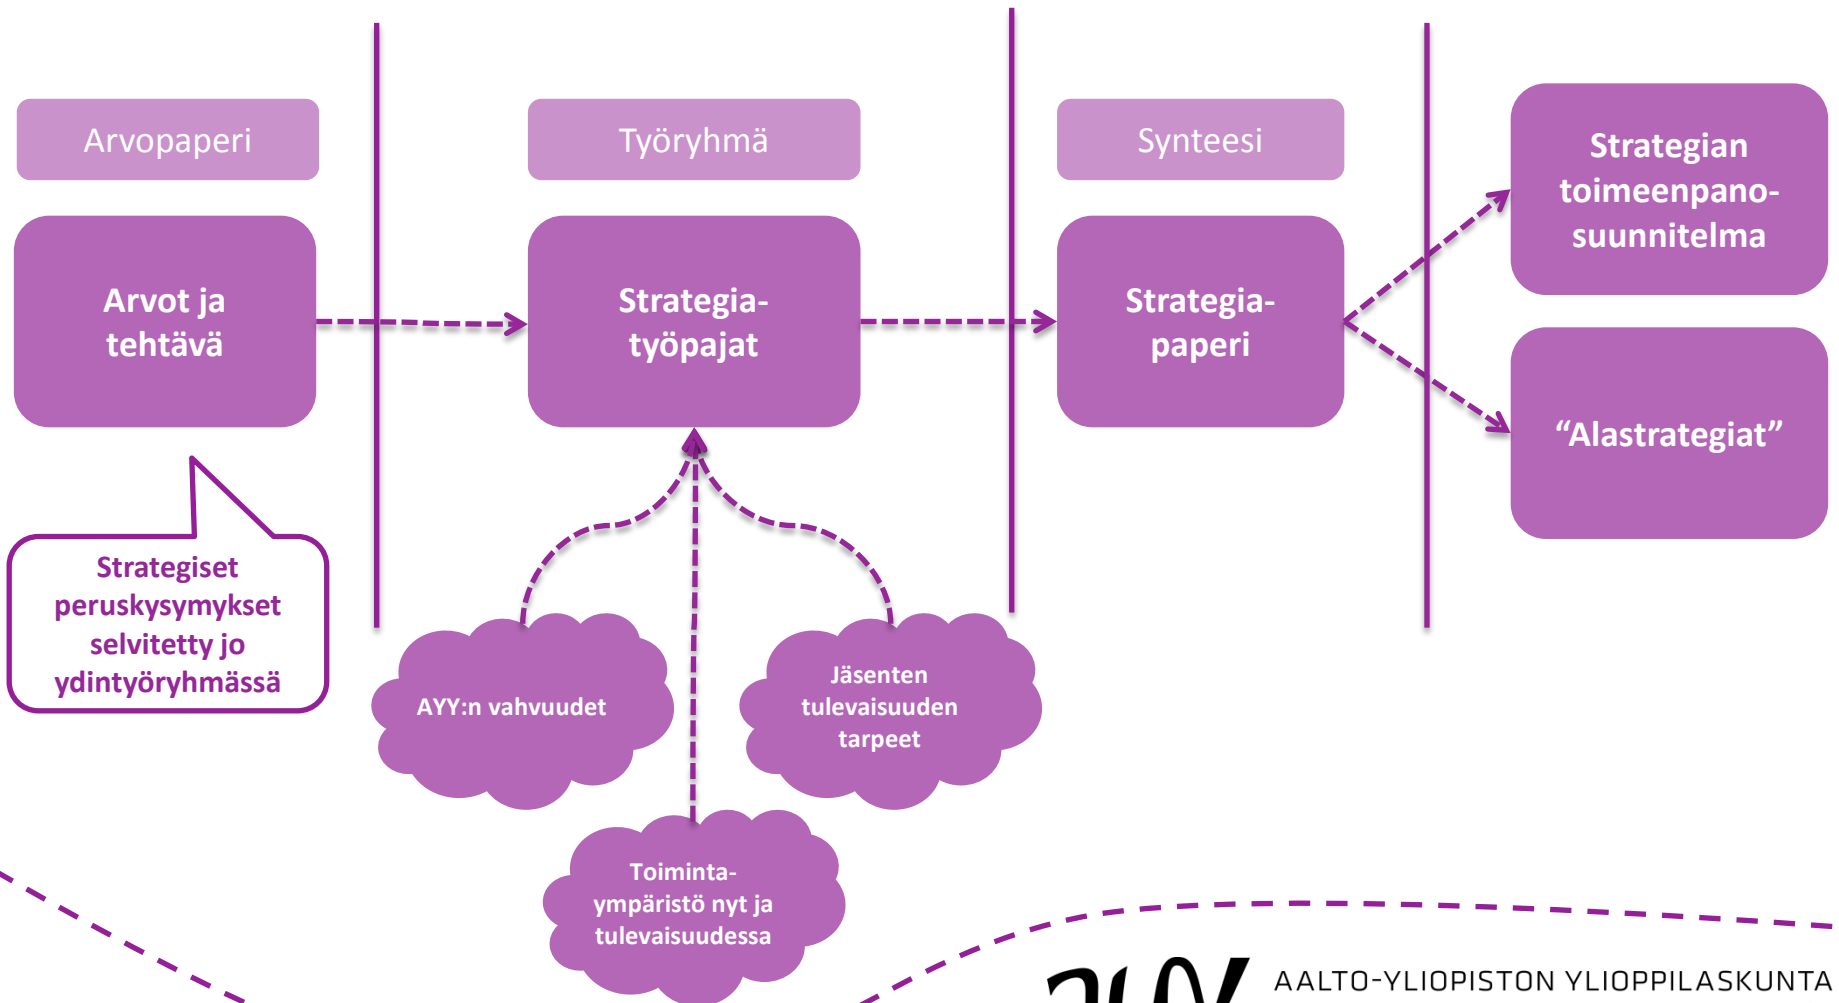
Arvopaperi

Arvot ja tehtävä

Strategiset peruskysymykset selvitetty jo ydintyöryhmässä

Työryhmä

Strategia-työpajat

AYY:n vahvuudet

Jäsenten tulevaisuuden tarpeet

Toiminta-ympäristö nyt ja tulevaisuudessa

Synteesi

Strategia-paperi

Strategian toimeenpano-suunnitelma

“Alastrategiat”

AALTO-YLIOPISTON YLIOPPILASKUNTA